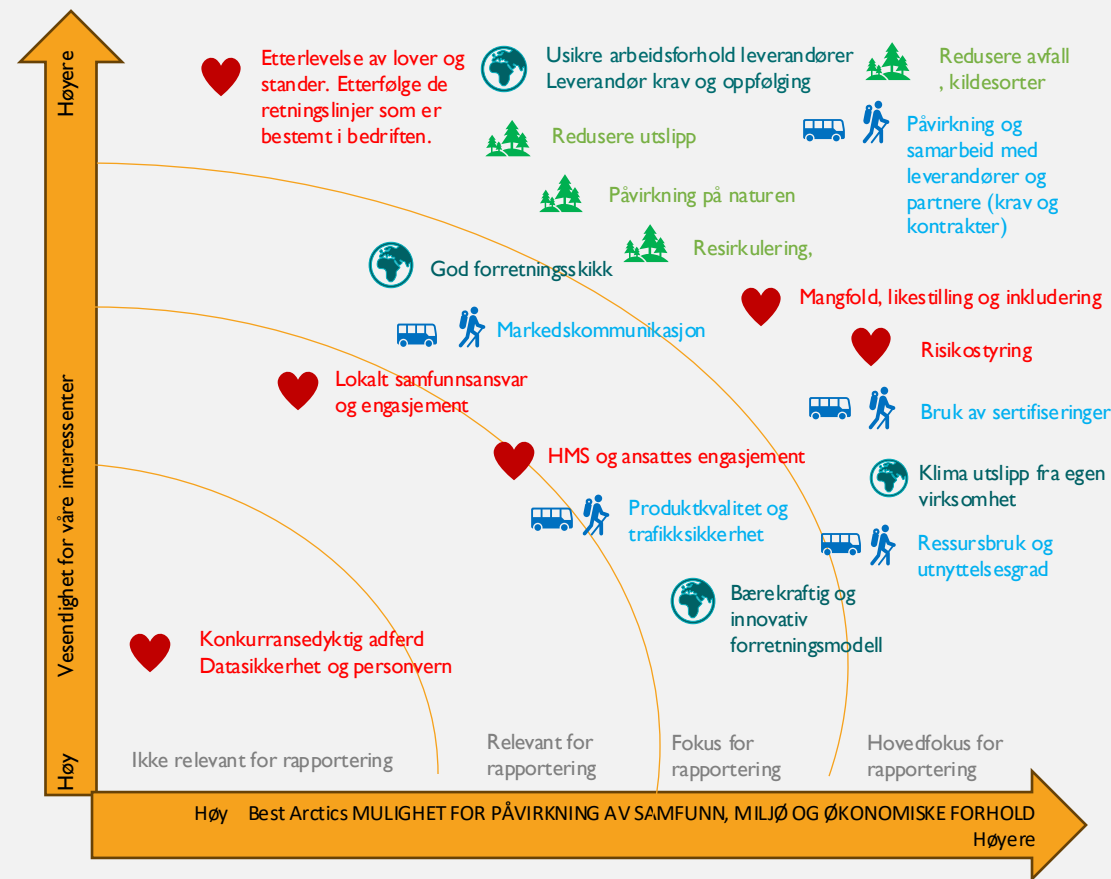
Høyere

Vesentlighet for våre interessenter

Høy

Etterlevelse av lover og stander. Etterfølge de retningslinjer som er bestemt i bedriften.

Usikre arbeidsforhold leverandører
Leverandør krav og oppfølging

Redusere avfall , kildesorter

Redusere utslipp

Påvirkning og samarbeid med leverandører og partnere (krav og kontrakter)

Påvirkning på naturen

Resirkulering,

God forretningsskikk

Mangfold, likestilling og inkludering

Markedskommunikasjon

Risikostyring

Lokalt samfunnsansvar og engasjement

Bruk av sertifiseringer

HMS og ansattes engasjement

Klima utslipp fra egen virksomhet

Produktkvalitet og trafikksikkerhet

Ressursbruk og utnyttelsesgrad

Bærekraftig og innovativ forretningsmodell

Konkurransedyktig adferd
Datasikkerhet og personvern

Ikke relevant for rapportering

Relevant for rapportering

Fokus for rapportering

Hovedfokus for rapportering

Høy Best Arctics MULIGHET FOR PÅVIRKNING AV SAMFUNN, MILJØ OG ØKONOMISKE FORHOLD
Høyere